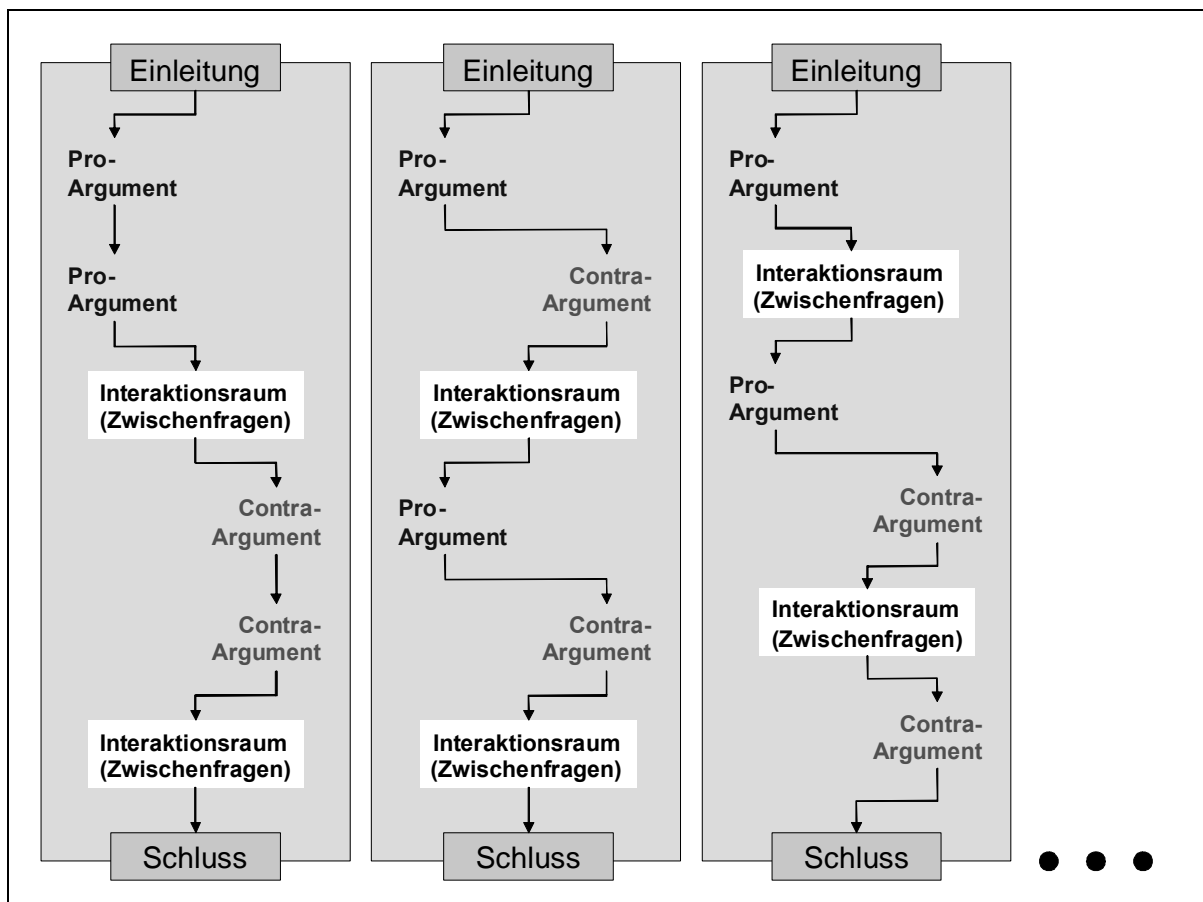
Einleitung

Pro-Argument

Pro-Argument

Interaktionsraum (Zwischenfragen)

Contra-Argument

Contra-Argument

Interaktionsraum (Zwischenfragen)

Schluss

Einleitung

Pro-Argument

Contra-Argument

Interaktionsraum (Zwischenfragen)

Pro-Argument

Contra-Argument

Interaktionsraum (Zwischenfragen)

Schluss

Einleitung

Pro-Argument

Interaktionsraum (Zwischenfragen)

Pro-Argument

Contra-Argument

Interaktionsraum (Zwischenfragen)

Contra-Argument

Schluss